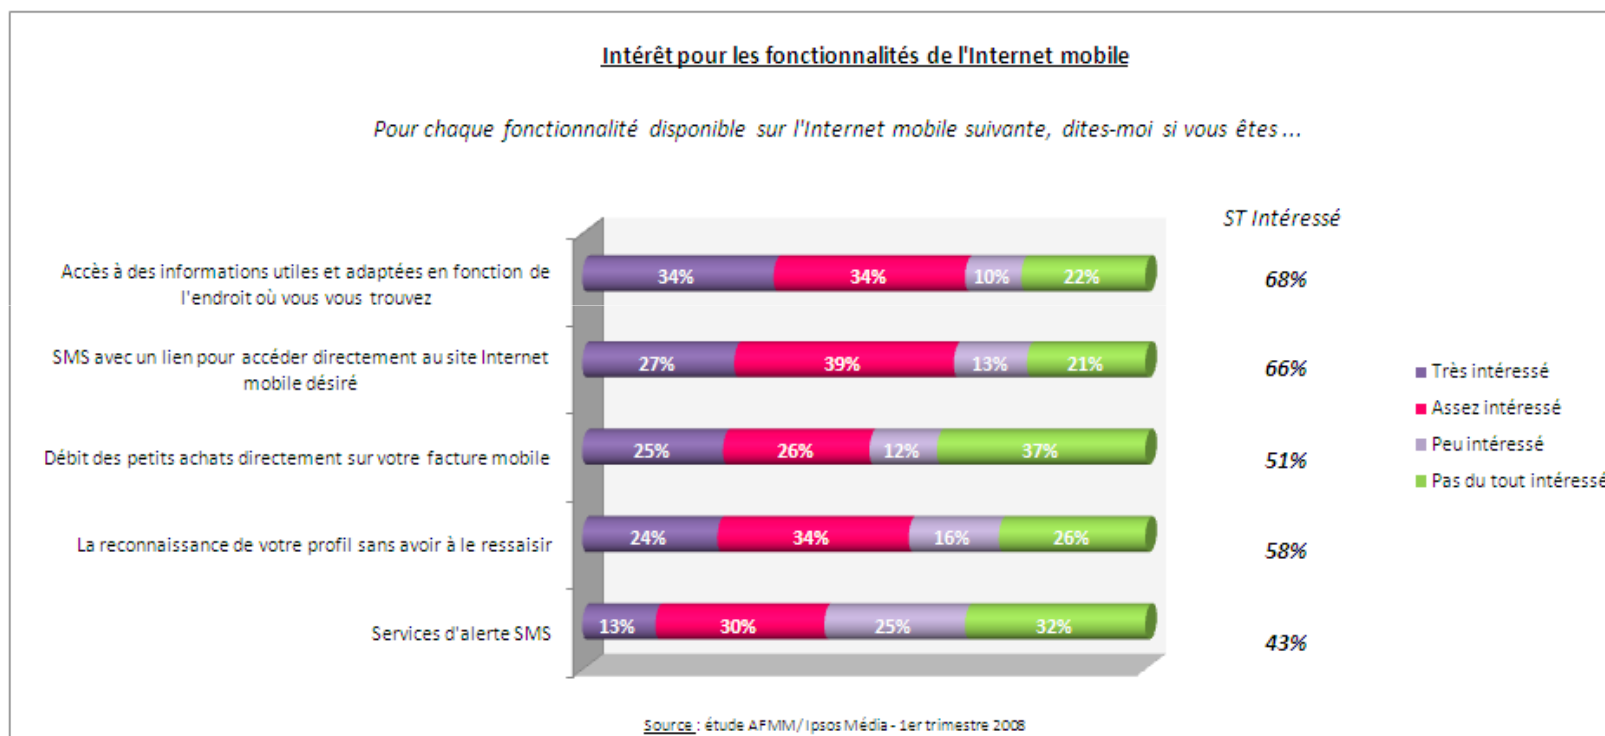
Intérêt pour les fonctionnalités de l'Internet mobile

Pour chaque fonctionnalité disponible sur l'Internet mobile suivante, dites-moi si vous êtes ...

ST Intéressé

| | Très intéressé | Assez intéressé | Peu intéressé | Pas du tout intéressé | ST Intéressé |
|---|---|---|---|---|---|
| Accès à des informations utiles et adaptées en fonction de l'endroit où vous vous trouvez | 34% | 34% | 10% | 22% | 68% |
| SMS avec un lien pour accéder directement au site Internet mobile désiré | 27% | 39% | 13% | 21% | 66% |
| Débit des petits achats directement sur votre facture mobile | 25% | 26% | 12% | 37% | 51% |
| La reconnaissance de votre profil sans avoir à le ressaisir | 24% | 34% | 16% | 26% | 58% |
| Services d'alerte SMS | 13% | 30% | 25% | 32% | 43% |

Très intéressé
Assez intéressé
Peu intéressé
Pas du tout intéressé

Source : étude AFMM / Ipsos Média - 1er trimestre 2008